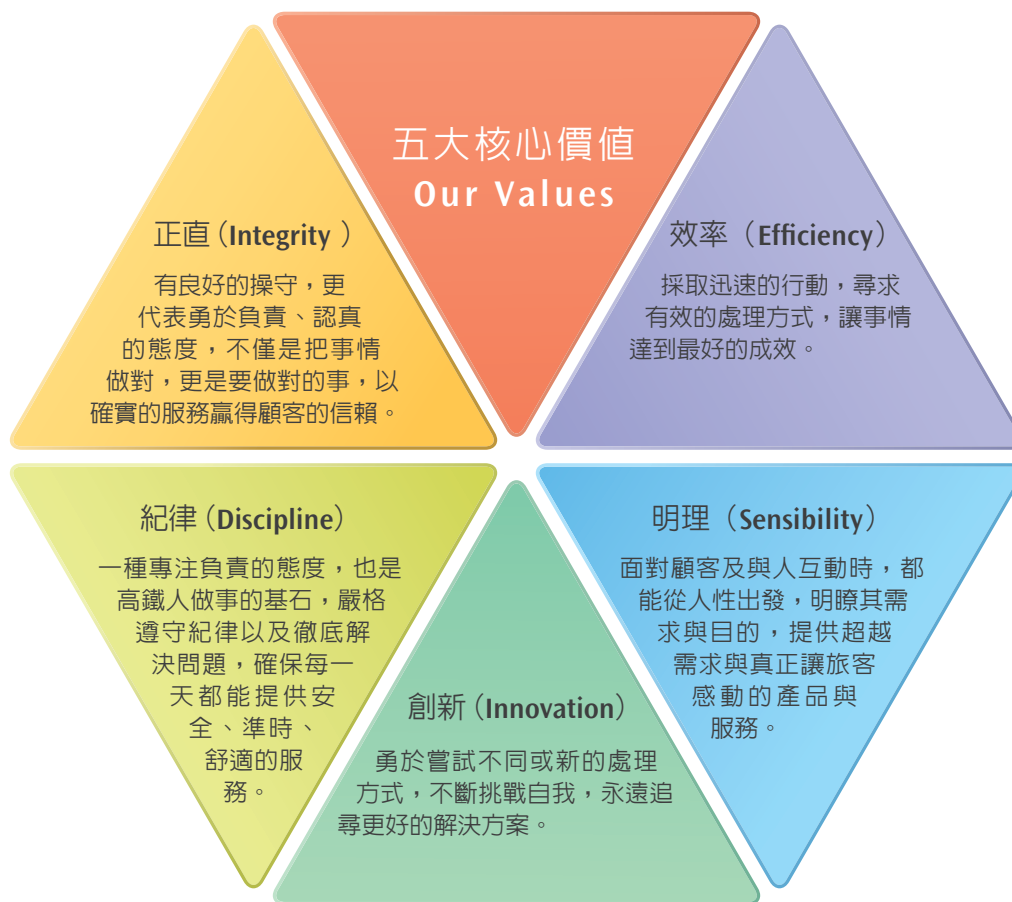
五大核心價值
Our Values

正直（Integrity ）
有良好的操守，更代表勇於負責、認真的態度，不僅是把事情做對，更是要做對的事，以確實的服務贏得顧客的信賴。

效率（Efficiency）
採取迅速的行動，尋求有效的處理方式，讓事情達到最好的成效。

紀律（Discipline）
一種專注負責的態度，也是高鐵人做事的基石，嚴格遵守紀律以及徹底解決問題，確保每一天都能提供安全、準時、舒適的服務。

明理（Sensibility）
面對顧客及與人互動時，都能從人性出發，明瞭其需求與目的，提供超越需求與真正讓旅客感動的產品與服務。

創新（Innovation）
勇於嘗試不同或新的處理方式，不斷挑戰自我，永遠追尋更好的解決方案。